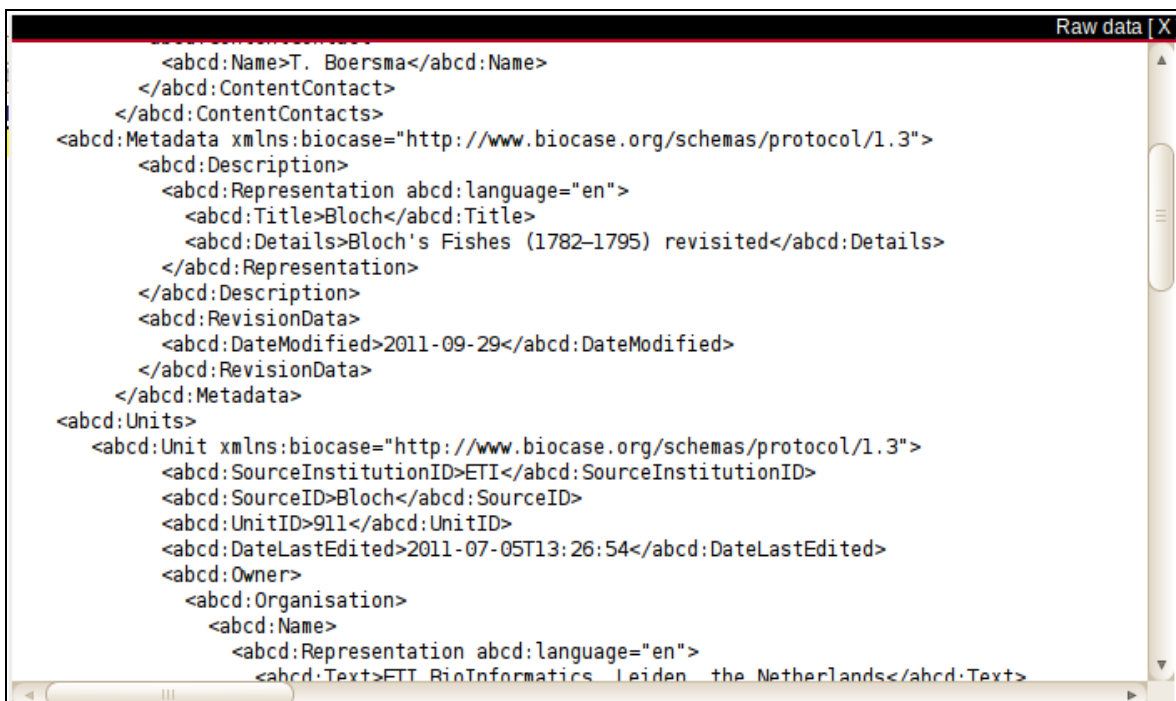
Raw data [X

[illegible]
<abcd:Name>T. Boersma</abcd:Name>
</abcd:ContentContact>
</abcd:ContentContacts>
<abcd:Metadata xmlns:biocase="http://www.biocase.org/schemas/protocol/1.3">
<abcd:Description>
<abcd:Representation abcd:language="en">
<abcd:Title>Bloch</abcd:Title>
<abcd:Details>Bloch's Fishes (1782–1795) revisited</abcd:Details>
</abcd:Representation>
</abcd:Description>
<abcd:RevisionData>
<abcd:DateModified>2011-09-29</abcd:DateModified>
</abcd:RevisionData>
</abcd:Metadata>
<abcd:Units>
<abcd:Unit xmlns:biocase="http://www.biocase.org/schemas/protocol/1.3">
<abcd:SourceInstitutionID>ETI</abcd:SourceInstitutionID>
<abcd:SourceID>Bloch</abcd:SourceID>
<abcd:UnitID>911</abcd:UnitID>
<abcd:DateLastEdited>2011-07-05T13:26:54</abcd:DateLastEdited>
<abcd:Owner>
<abcd:Organisation>
<abcd:Name>
<abcd:Representation abcd:language="en">
<abcd:Text>ETI BioInformatics, Leiden, the Netherlands</abcd:Text>